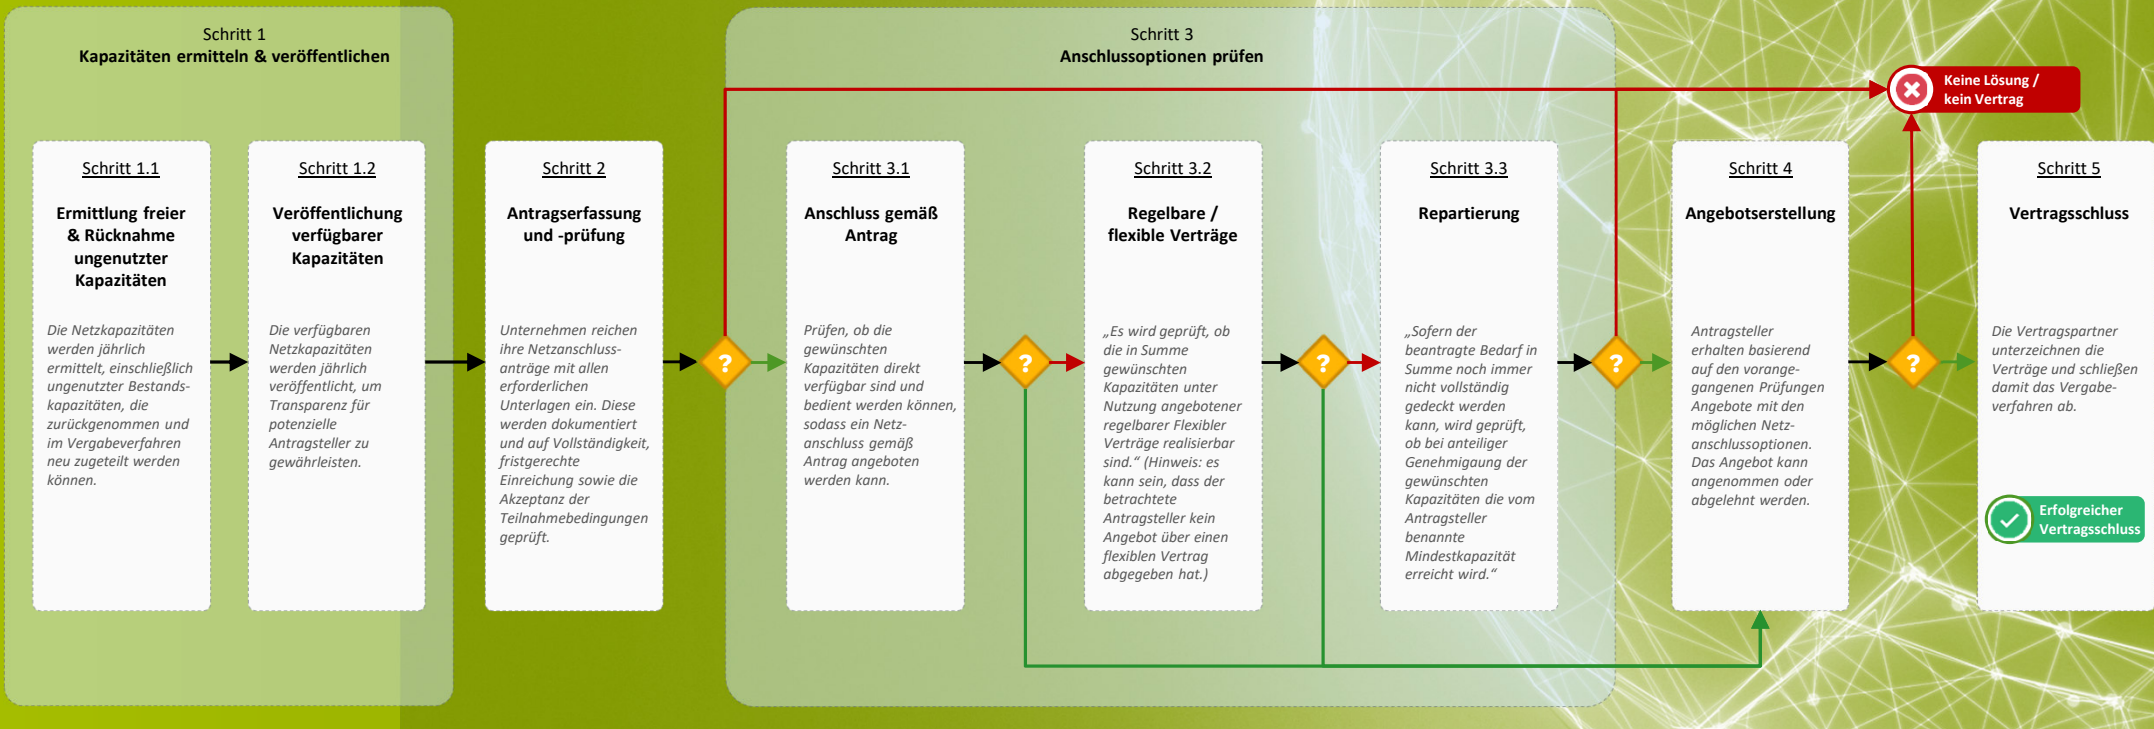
Schritt 1
Kapazitäten ermitteln & veröffentlichen

Schritt 3
Anschlussoptionen prüfen

Keine Lösung / kein Vertrag

Schritt 1.1

Ermittlung freier & Rücknahme ungenutzter Kapazitäten

Die Netzkapazitäten werden jährlich ermittelt, einschließlich ungenutzter Bestandskapazitäten, die zurückgenommen und im Vergabeverfahren neu zugeteilt werden können.

Schritt 1.2

Veröffentlichung verfügbarer Kapazitäten

Die verfügbaren Netzkapazitäten werden jährlich veröffentlicht, um Transparenz für potenzielle Antragsteller zu gewährleisten.

Schritt 2

Antragserfassung und -prüfung

Unternehmen reichen ihre Netzanschlussanträge mit allen erforderlichen Unterlagen ein. Diese werden dokumentiert und auf Vollständigkeit, fristgerechte Einreichung sowie die Akzeptanz der Teilnahmebedingungen geprüft.

?

Schritt 3.1

Anschluss gemäß Antrag

Prüfen, ob die gewünschten Kapazitäten direkt verfügbar sind und bedient werden können, sodass ein Netzanschluss gemäß Antrag angeboten werden kann.

?

Schritt 3.2

Regelbare / flexible Verträge

„Es wird geprüft, ob die in Summe gewünschten Kapazitäten unter Nutzung angebotener regelbarer Flexibler Verträge realisierbar sind.“ (Hinweis: es kann sein, dass der betrachtete Antragsteller kein Angebot über einen flexiblen Vertrag abgegeben hat.)

?

Schritt 3.3

Repartierung

„Sofern der beantragte Bedarf in Summe noch immer nicht vollständig gedeckt werden kann, wird geprüft, ob bei anteiliger Genehmigaung der gewünschten Kapazitäten die vom Antragsteller benannte Mindestkapazität erreicht wird.“

?

Schritt 4

Angebotserstellung

Antragsteller erhalten basierend auf den vorangegangenen Prüfungen Angebote mit den möglichen Netzanschlussoptionen. Das Angebot kann angenommen oder abgelehnt werden.

?

Schritt 5

Vertragsschluss

Die Vertragspartner unterzeichnen die Verträge und schließen damit das Vergabeverfahren ab.

Erfolgreicher Vertragsschluss